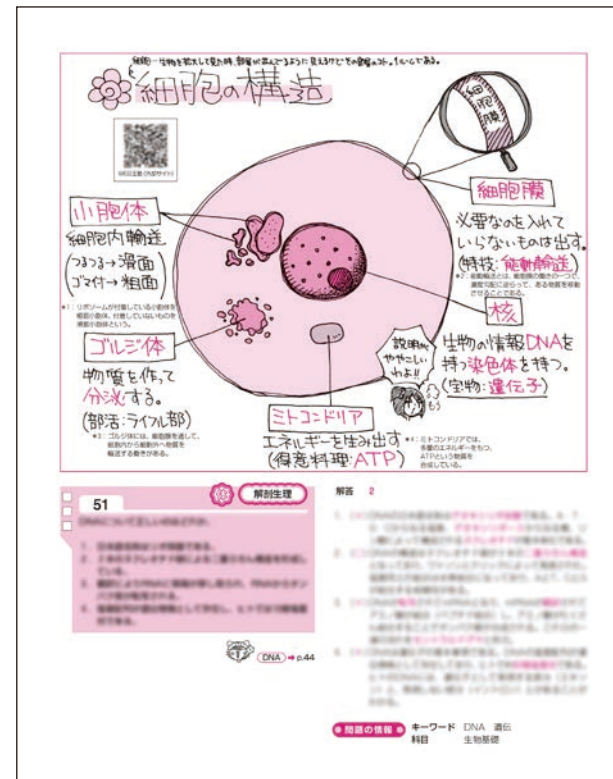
細胞…生物を拡大して見た時、部屋がみえるように見えたことから名付けられた。1ルームである。

細胞の構造

細胞膜

必要なものは入れて いらないものは出す。 (特技:能動輸送)

*2:能動輸送とは、細胞膜の働きの一つで、濃度勾配に逆らって、ある物質を移動させることである。

核

生物の情報DNAを持つ染色体を持つ。 (宝物:遺伝子)

説明がややこしいわよ!!

もう

小胞体

細胞内輸送 (つるつる→滑面 ゴマ付け→粗面)

*1:リボソームが付着している小胞体を粗面小胞体、付着していないものを滑面小胞体という。

ゴルジ体

物質を作って分泌する。 (部活:ライフル部)

*2:ゴルジ体には、細胞膜を通して、細胞内から細胞外へ物質を輸送する働きがある。

ミトコンドリア

エネルギーを生み出す (得意料理:ATP)

*3:ミトコンドリアでは、多量のエネルギーをもつ、ATPという物質を合成している。

51

解剖生理

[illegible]

1. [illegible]
2. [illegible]
3. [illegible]
4. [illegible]

DNA → p.44

解答 2

1. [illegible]
2. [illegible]
3. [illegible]
4. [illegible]

問題の情報 キーワード DNA 遺伝
科目 生物基礎